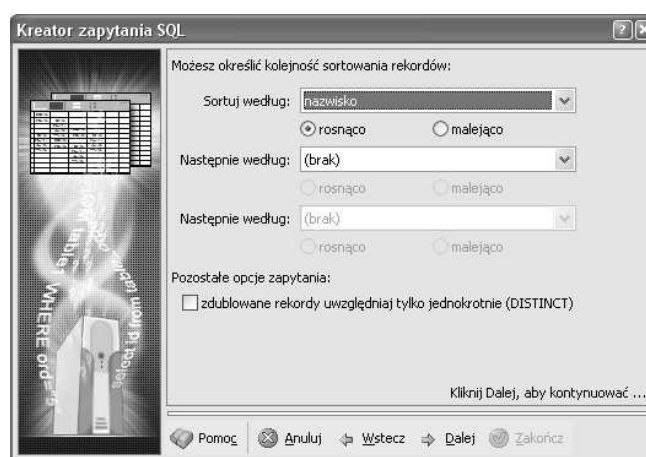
Kreator zapytania SQL

Możesz określić kolejność sortowania rekordów:

Sortuj według: nazwisko

rosnąco malejąco

Następnie według: (brak)

rosnąco malejąco

Następnie według: (brak)

rosnąco malejąco

Pozostałe opcje zapytania:

zdublowane rekordy uwzględniaj tylko jednokrotnie (DISTINCT)

Kliknij Dalej, aby kontynuować ...

Pomoc Anuluj Wstecz Dalej Zakończ

WHERE ord=5 select id from table